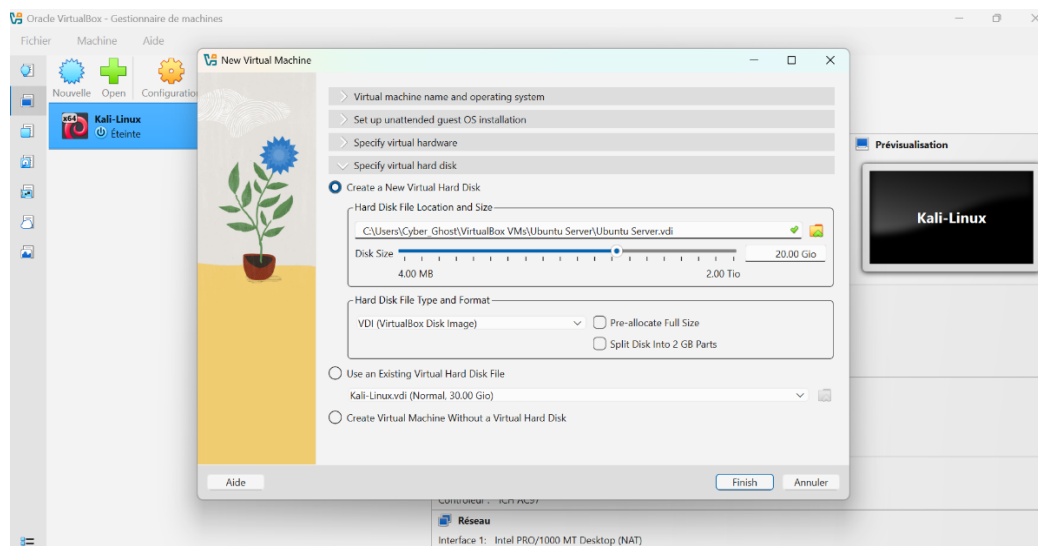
Oracle VirtualBox - Gestionnaire de machines

Fichier Machine Aide

Nouvelle Open Configuration

x64 Kali-Linux
Éteinte

New Virtual Machine

Virtual machine name and operating system

Set up unattended guest OS installation

Specify virtual hardware

Specify virtual hard disk

Create a New Virtual Hard Disk

Hard Disk File Location and Size

C:\Users\Cyber_Ghost\VirtualBox VMs\Ubuntu Server\Ubuntu Server.vdi

Disk Size 20.00 Gio

4.00 MB 2.00 Tio

Hard Disk File Type and Format

VDI (VirtualBox Disk Image)

Pre-allocate Full Size

Split Disk Into 2 GB Parts

Use an Existing Virtual Hard Disk File

Kali-Linux.vdi (Normal, 30.00 Gio)

Create Virtual Machine Without a Virtual Hard Disk

Aide Finish Annuler

Prévisualisation

Kali-Linux

Contrôleur : ICH AC97

Réseau

Interface 1: Intel PRO/1000 MT Desktop (NAT)